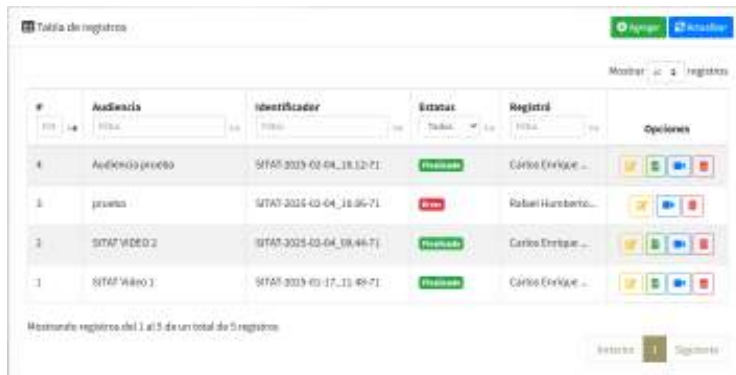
Tabla de registros

Agregar Actualizar

Mostrar 10 registros

| # | Audiencia | Identificador | Estatus | Registró | Opciones |
|---|---|---|---|---|---|
| Filtr | Filtrar | Filtrar | Todos | Filtrar | |
| 4 | Audiencia prueba | SITAT-2025-02-04_18.12-71 | Finalizado | Carlos Enrique ... | |
| 3 | prueba | SITAT-2025-02-04_16.06-71 | Error | Rafael Humberto... | |
| 2 | SITAT VIDEO 2 | SITAT-2025-02-04_09.44-71 | Finalizado | Carlos Enrique ... | |
| 1 | SITAT Video 1 | SITAT-2025-01-17_11.49-71 | Finalizado | Carlos Enrique ... | |

Mostrando registros del 1 al 5 de un total de 5 registros

Anterior 1 Siguiente